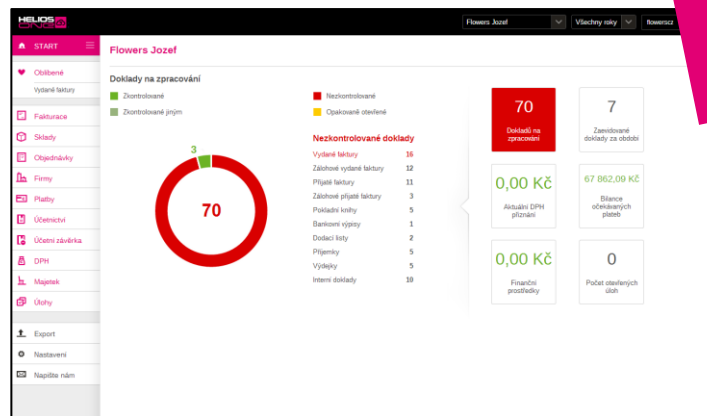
HELIOS Orange

Flowers Jozef
Všechny roky
flowerscz

START
Oblíbené
Vydané faktury
Fakturace
Sklady
Objednávky
Firmy
Platby
Účetnictví
Účetní závěrka
DPH
Majetek
Úlohy
Export
Nastavení
Napište nám

Flowers Jozef

Doklady na zpracování

Zkontrolované
Zkontrolované jiným
Nezkontrolované
Opakovaně otevřené

3
70

Nezkontrolované doklady

| | |
|---|---|
| Vydané faktury | 16 |
| Zálohové vydané faktury | 12 |
| Přijaté faktury | 11 |
| Zálohové přijaté faktury | 3 |
| Pokladní knihy | 5 |
| Bankovní výpisy | 1 |
| Dodací listy | 2 |
| Příjemky | 5 |
| Výdejky | 5 |
| Interní doklady | 10 |

70
Dokladů na zpracování

7
Zaevidované doklady za období

0,00 Kč
Aktuální DPH přiznání

67 862,09 Kč
Bilance očekávaných plateb

0,00 Kč
Finanční prostředky

0
Počet otevřených úloh